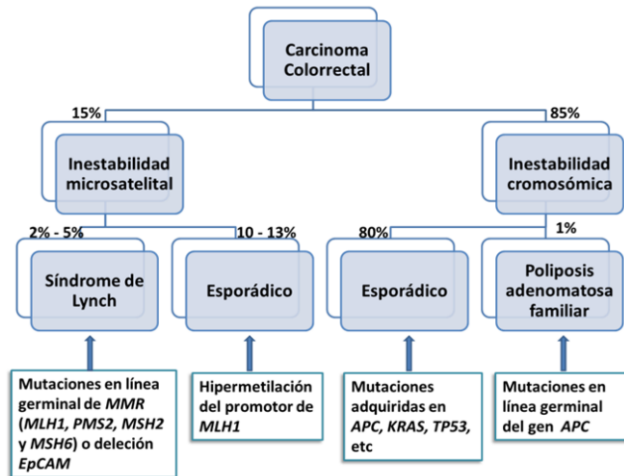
Carcinoma Colorrectal

15%

85%

Inestabilidad microsatelital

Inestabilidad cromosómica

2% - 5%

10 - 13%

80%

1%

Síndrome de Lynch

Esporádico

Esporádico

Poliposis adenomatosa familiar

Mutaciones en línea germinal de *MMR* (*MLH1, PMS2, MSH2* y *MSH6*) o deleción *EpCAM*

Hipermetilación del promotor de *MLH1*

Mutaciones adquiridas en *APC, KRAS, TP53,* etc

Mutaciones en línea germinal del gen *APC*